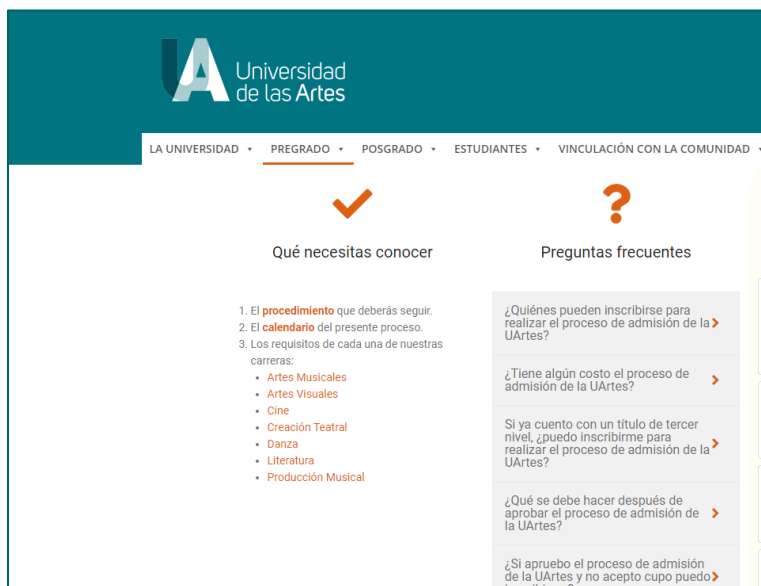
UA Universidad de las Artes

LA UNIVERSIDAD ▾ PREGRADO ▾ POSGRADO ▾ ESTUDIANTES ▾ VINCULACIÓN CON LA COMUNIDAD ▾

Qué necesitas conocer

1. El procedimiento que deberás seguir.
2. El calendario del presente proceso.
3. Los requisitos de cada una de nuestras carreras:
- Artes Musicales
- Artes Visuales
- Cine
- Creación Teatral
- Danza
- Literatura
- Producción Musical

Preguntas frecuentes

¿Quiénes pueden inscribirse para realizar el proceso de admisión de la UArtes?

¿Tiene algún costo el proceso de admisión de la UArtes?

Si ya cuento con un título de tercer nivel, ¿puedo inscribirme para realizar el proceso de admisión de la UArtes?

¿Qué se debe hacer después de aprobar el proceso de admisión de la UArtes?

¿Si apruebo el proceso de admisión de la UArtes y no acepto cupo puedo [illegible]